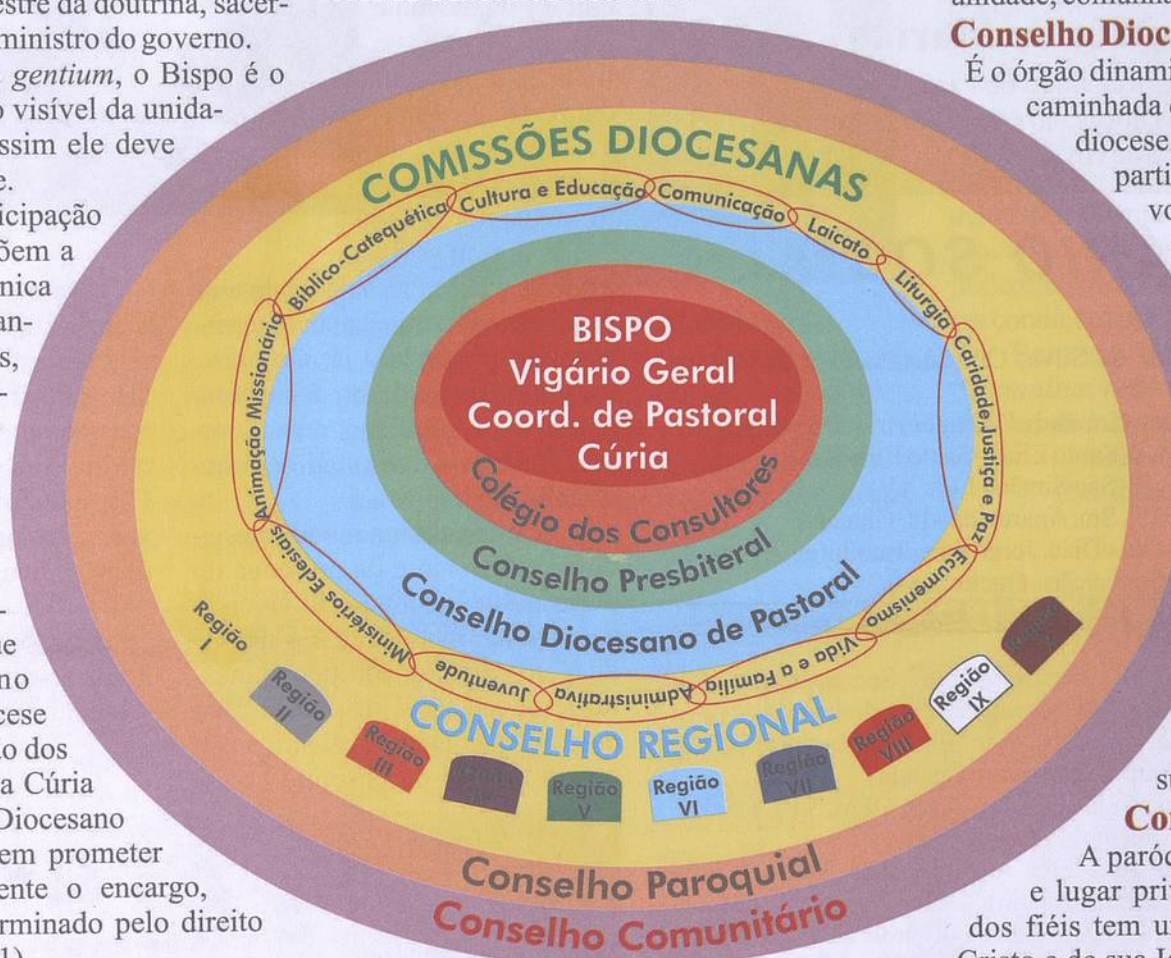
estre da doutrina, sacer-
ministro do governo.
gentium, o Bispo é o
visível da unida-
ssim ele deve
e.
icipação
bem a
nica
an-
s,

e
no
cese
o dos
a Cúria
Diocesano
em prometer
ente o encargo,
rminado pelo direito

unidade, comun
Conselho Dioc
É o órgão dinami
caminhada
diocese
parti
vo

su
Co
A paróc
e lugar pri
dos fiéis tem u
Cristo e da sua I

COMISSÕES DIOCESANAS

Bíblico-Catequética
Cultura e Educação
Comunicação
Laicato
Liturgia
Caridade,Justiça e Paz
Ecumenismo
Vida e a Família
Administrativa
Juventude
Ministérios Eclesiais
Animação Missionária

BISPO
Vigário Geral
Coord. de Pastoral
Cúria

Colégio dos Consultores
Conselho Presbiteral
Conselho Diocesano de Pastoral

Região I
Região II
Região III
Região IV
Região V
Região VI
Região VII
Região VIII
Região IX
Região X

CONSELHO REGIONAL
Conselho Paroquial
Conselho Comunitário